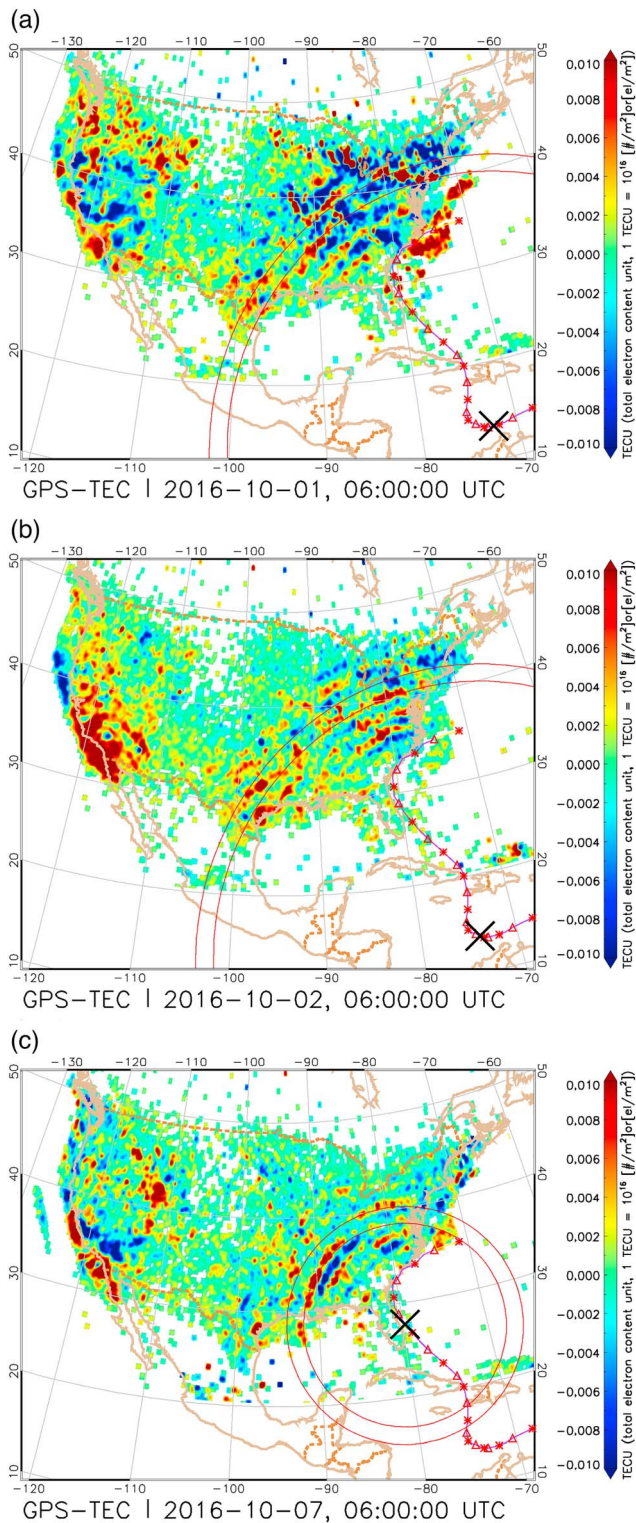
(a)

-130 -120 -110 -100 -90 -80 -70 -60

50 40 30 20 10

50 40 30 20 10

-120 -110 -100 -90 -80 -70

GPS-TEC | 2016-10-01, 06:00:00 UTC

0.010
0.008
0.006
0.004
0.002
0.000
-0.002
-0.004
-0.006
-0.008
-0.010

TECU (total electron content unit, 1 TECU = $10^{16}$ [#/m$^2$]or[el/m$^2$])

(b)

-130 -120 -110 -100 -90 -80 -70 -60

50 40 30 20 10

50 40 30 20 10

-120 -110 -100 -90 -80 -70

GPS-TEC | 2016-10-02, 06:00:00 UTC

0.010
0.008
0.006
0.004
0.002
0.000
-0.002
-0.004
-0.006
-0.008
-0.010

TECU (total electron content unit, 1 TECU = $10^{16}$ [#/m$^2$]or[el/m$^2$])

(c)

-130 -120 -110 -100 -90 -80 -70 -60

50 40 30 20 10

50 40 30 20 10

-120 -110 -100 -90 -80 -70

GPS-TEC | 2016-10-07, 06:00:00 UTC

0.010
0.008
0.006
0.004
0.002
0.000
-0.002
-0.004
-0.006
-0.008
-0.010

TECU (total electron content unit, 1 TECU = $10^{16}$ [#/m$^2$]or[el/m$^2$])